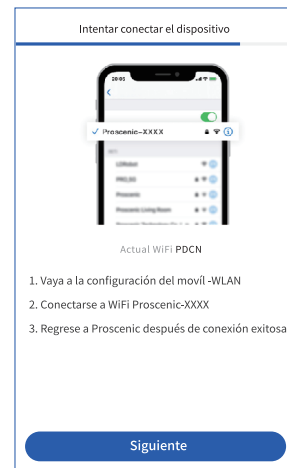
Intentar conectar el dispositivo

20:01

Proscenic-XXXX

LDRobot

PRO_5G

Proscenic

Proscenic Living Room

Actual WiFi PDCN

1. Vaya a la configuración del movíl -WLAN

2. Conectarse a WiFi Proscenic-XXXX

3. Regrese a Proscenic después de conexión exitosa

Siguiente